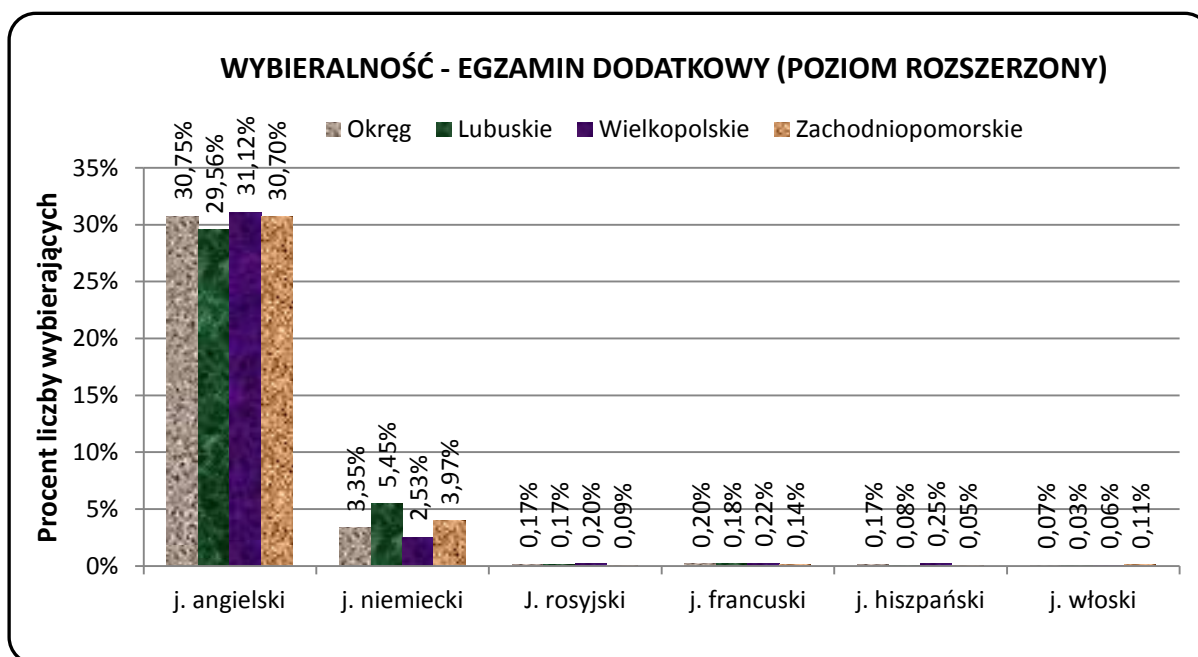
WYBIERALNOŚĆ - EGZAMIN DODATKOWY (POZIOM ROZSZERZONY)

Okręg
Lubuskie
Wielkopolskie
Zachodniopomorskie

Procent liczby wybierających

35%
30%
25%
20%
15%
10%
5%
0%

30,75%
29,56%
31,12%
30,70%
j. angielski

3,35%
5,45%
2,53%
3,97%
j. niemiecki

0,17%
0,17%
0,20%
0,09%
J. rosyjski

0,20%
0,18%
0,22%
0,14%
j. francuski

0,17%
0,08%
0,25%
0,05%
j. hiszpański

0,07%
0,03%
0,06%
0,11%
j. włoski